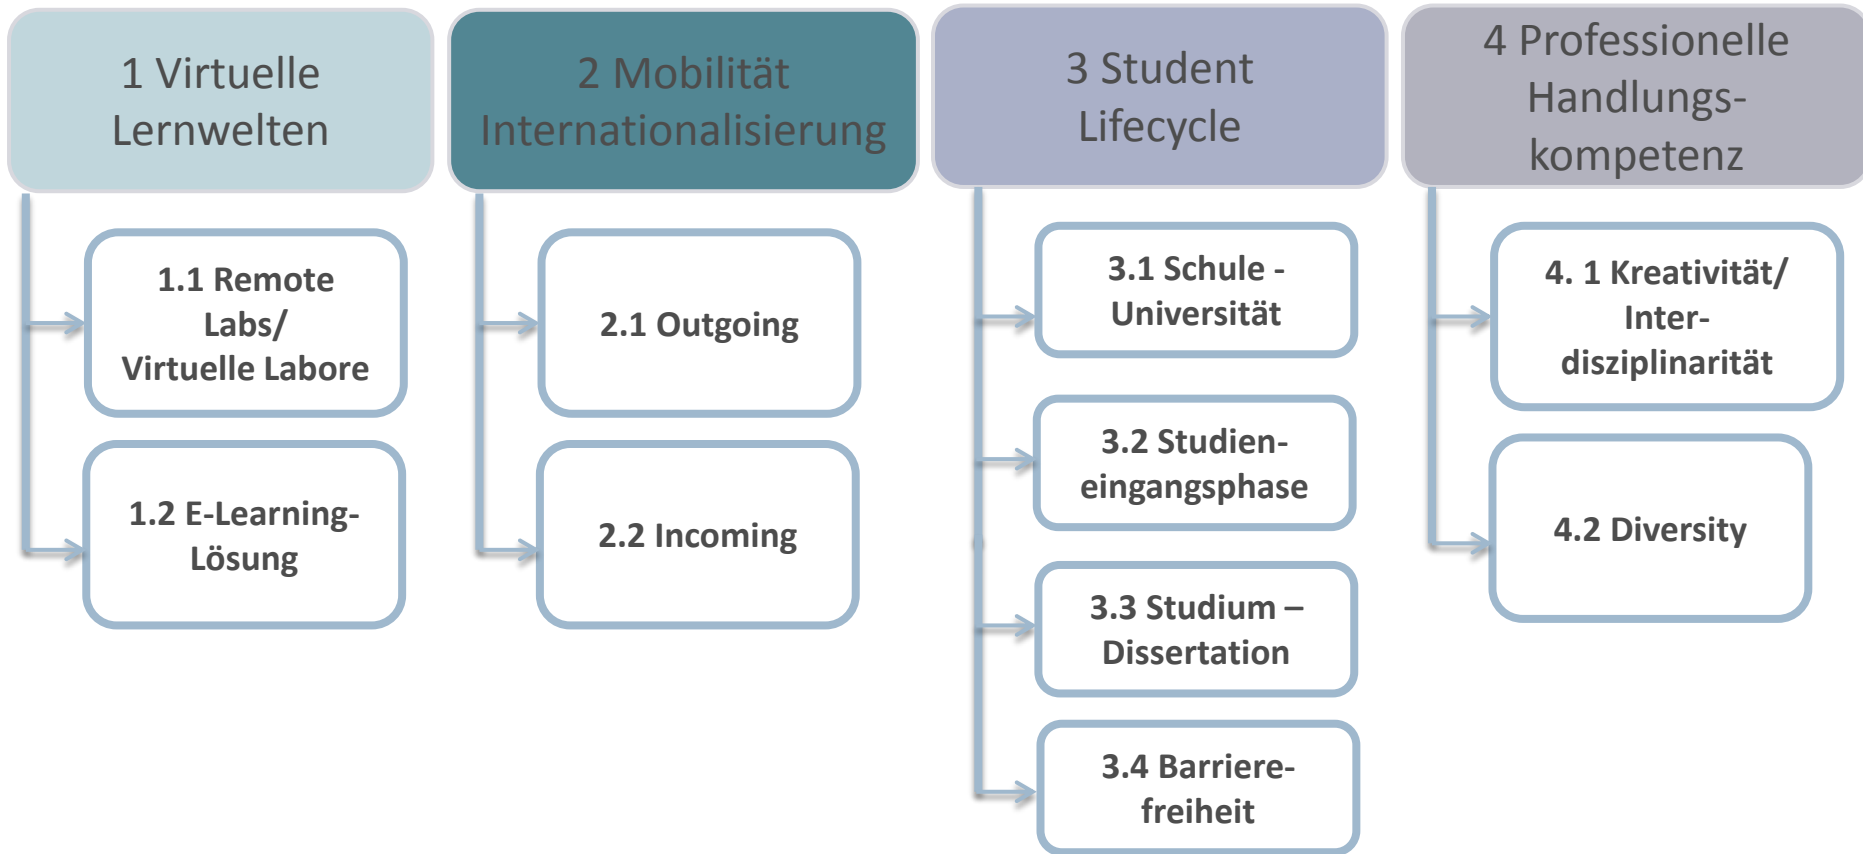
1 Virtuelle Lernwelten

1.1 Remote Labs/ Virtuelle Labore

1.2 E-Learning-Lösung

2 Mobilität Internationalisierung

2.1 Outgoing

2.2 Incoming

3 Student Lifecycle

3.1 Schule - Universität

3.2 Studieneingangsphase

3.3 Studium – Dissertation

3.4 Barrierefreiheit

4 Professionelle Handlungskompetenz

4. 1 Kreativität/ Interdisziplinarität

4.2 Diversity